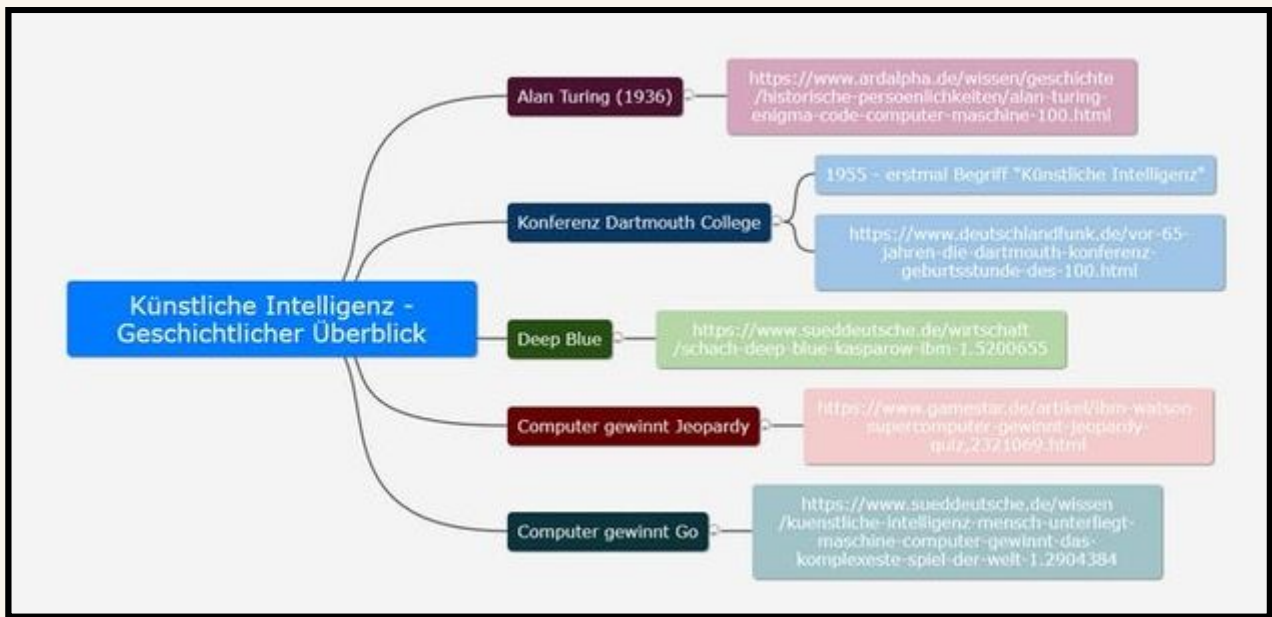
Künstliche Intelligenz - Geschichtlicher Überblick

Alan Turing (1936)

https://www.ardalpha.de/wissen/geschichte/historische-persoenlichkeiten/alan-turing-enigma-code-computer-maschine-100.html

Konferenz Dartmouth College

1955 - erstmal Begriff "Künstliche Intelligenz"

https://www.deutschlandfunk.de/vor-65-jahren-die-dartmouth-konferenz-geburtsstunde-des-100.html

Deep Blue

https://www.sueddeutsche.de/wirtschaft/schach-deep-blue-kasparow-ibm-1.5200655

Computer gewinnt Jeopardy

https://www.gamestar.de/artikel/ibm-watson-supercomputer-gewinnt-jeopardy-quiz,2321069.html

Computer gewinnt Go

https://www.sueddeutsche.de/wissen/kuenstliche-intelligenz-mensch-unterliegt-maschine-computer-gewinnt-das-komplexeste-spiel-der-welt-1.2904384